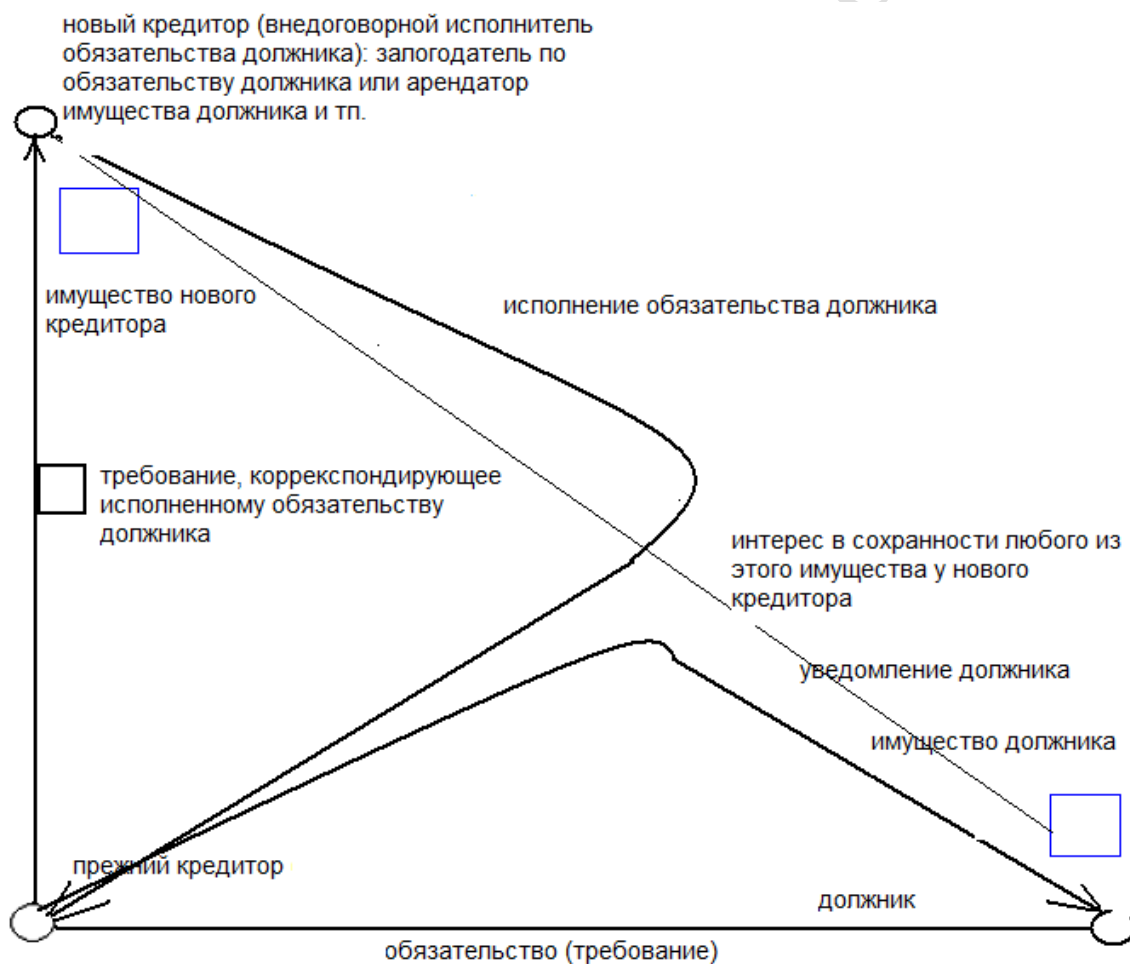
новый кредитор (внедоговорной исполнитель обязательства должника): залогодатель по обязательству должника или арендатор имущества должника и тп.

имущество нового кредитора

исполнение обязательства должника

требование, корреспондирующее исполненному обязательству должника

интерес в сохранности любого из этого имущества у нового кредитора

уведомление должника

имущество должника

прежний кредитор

должник

обязательство (требование)